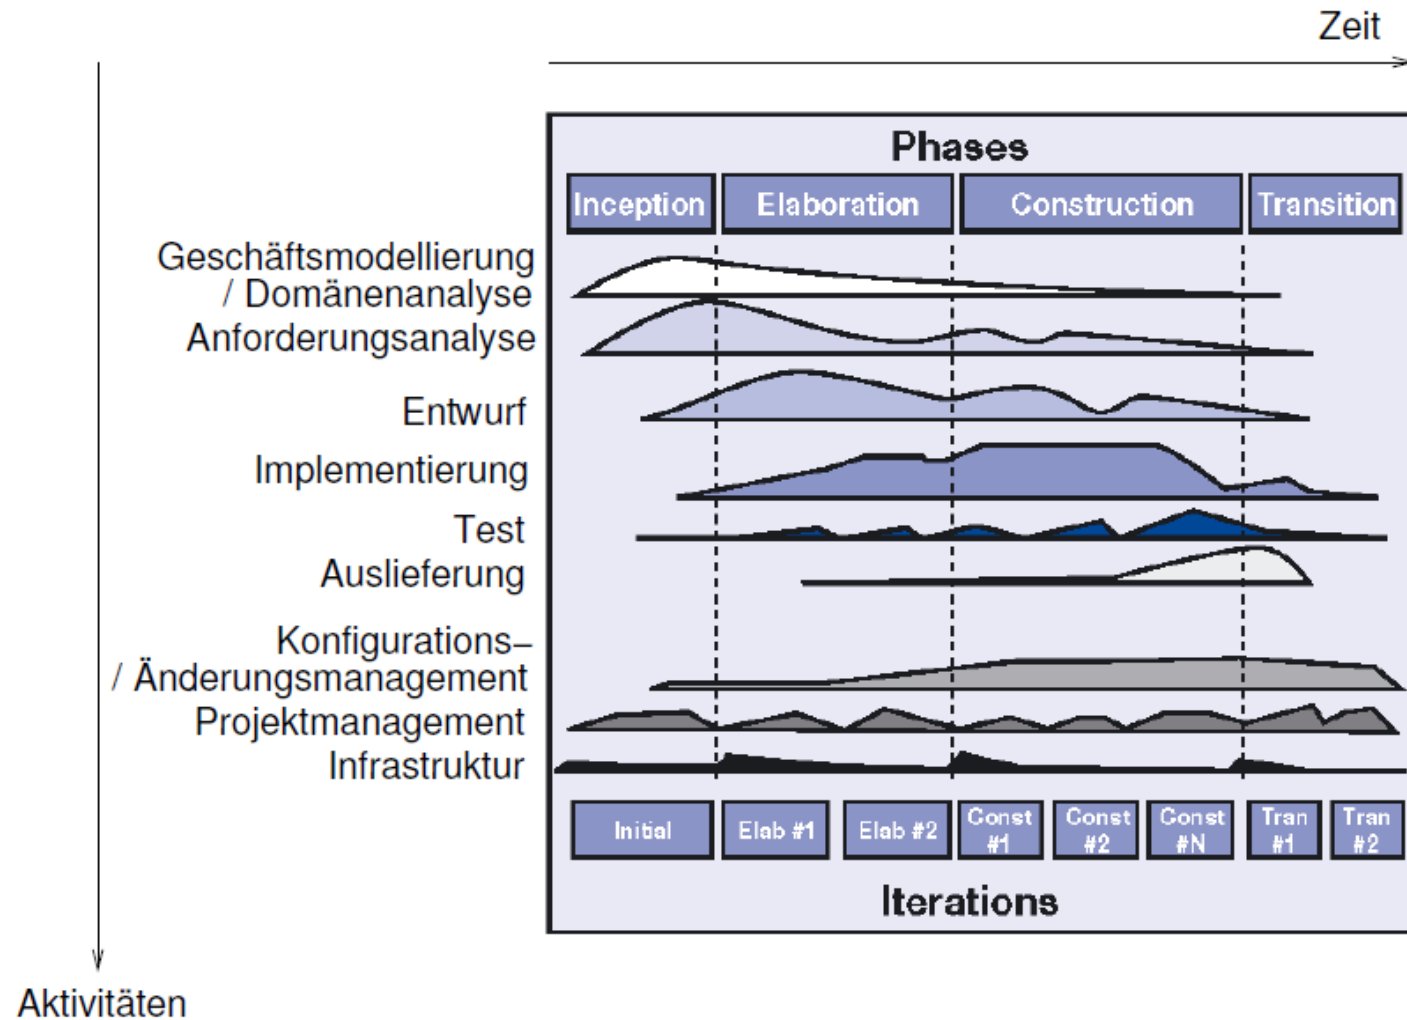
Zeit

Phases

Inception | Elaboration | Construction | Transition

Geschäftsmodellierung / Domänenanalyse
Anforderungsanalyse
Entwurf
Implementierung
Test
Auslieferung
Konfigurations– / Änderungsmanagement
Projektmanagement
Infrastruktur

Initial | Elab #1 | Elab #2 | Const #1 | Const #2 | Const #N | Tran #1 | Tran #2

Iterations

Aktivitäten